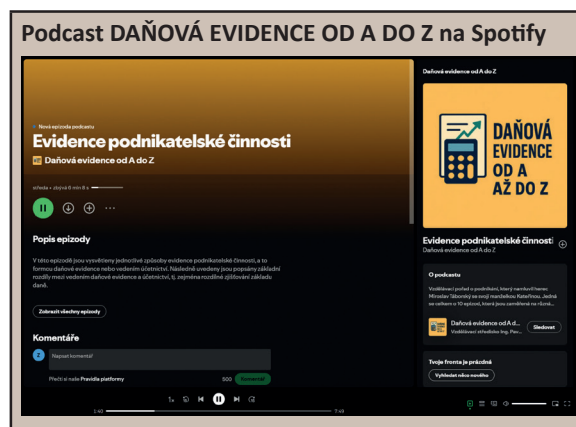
Podcast DAŇOVÁ EVIDENCE OD A DO Z na Spotify

Nová epizoda podcastu

Evidence podnikatelské činnosti

Daňová evidence od A do Z

středa • zbývá 6 min 8 s

Popis epizody

V této epizodě jsou vysvětleny jednotlivé způsoby evidence podnikatelské činnosti, a to formou daňové evidence nebo vedením účetnictví. Následně uvedeny jsou popsány základní rozdíly mezi vedením daňové evidence a účetnictví, tj. zejména rozdílné zjišťování základu daně.

Zobrazit všechny epizody

Komentáře

Napsat komentář

Přečti si naše Pravidla platformy

500 Komentář

1:40 7:49

Daňová evidence od A do Z

DAŇOVÁ EVIDENCE OD A AŽ DO Z

Evidence podnikatelské činnosti

Daňová evidence od A do Z

O podcastu

Vzdělávací pořad o podnikání, který namluvil herec Miroslav Táborský se svojí manželkou Kateřinou. Jedná se celkem o 10 epizod, která jsou zaměřená na různá...

Daňová evidence od A d...

Vzdělávací středisko Ing. Pav...

Sledovat

Tvoje fronta je prázdná

Vyhledat něco nového